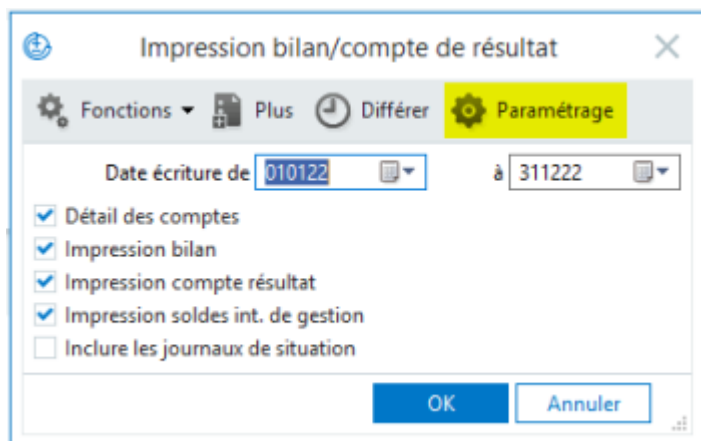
Impression bilan/compte de résultat

Fonctions ▾ Plus Différer Paramétrage

Date écriture de 010122 à 311222

Détail des comptes
Impression bilan
Impression compte résultat
Impression soldes int. de gestion
Inclure les journaux de situation

OK Annuler